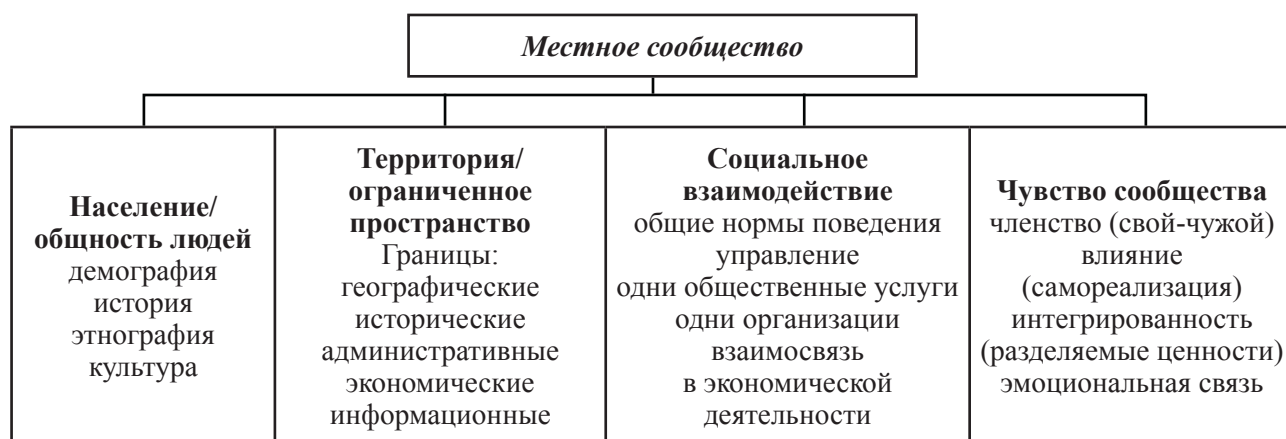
Местное сообщество

Население/ общность людей
демография
история
этнография
культура

Территория/ ограниченное пространство
Границы:
географические
исторические
административные
экономические
информационные

Социальное взаимодействие
общие нормы поведения
управление
одни общественные услуги
одни организации
взаимосвязь в экономической деятельности

Чувство сообщества
членство (свой-чужой)
влияние (самореализация)
интегрированность (разделяемые ценности)
эмоциональная связь